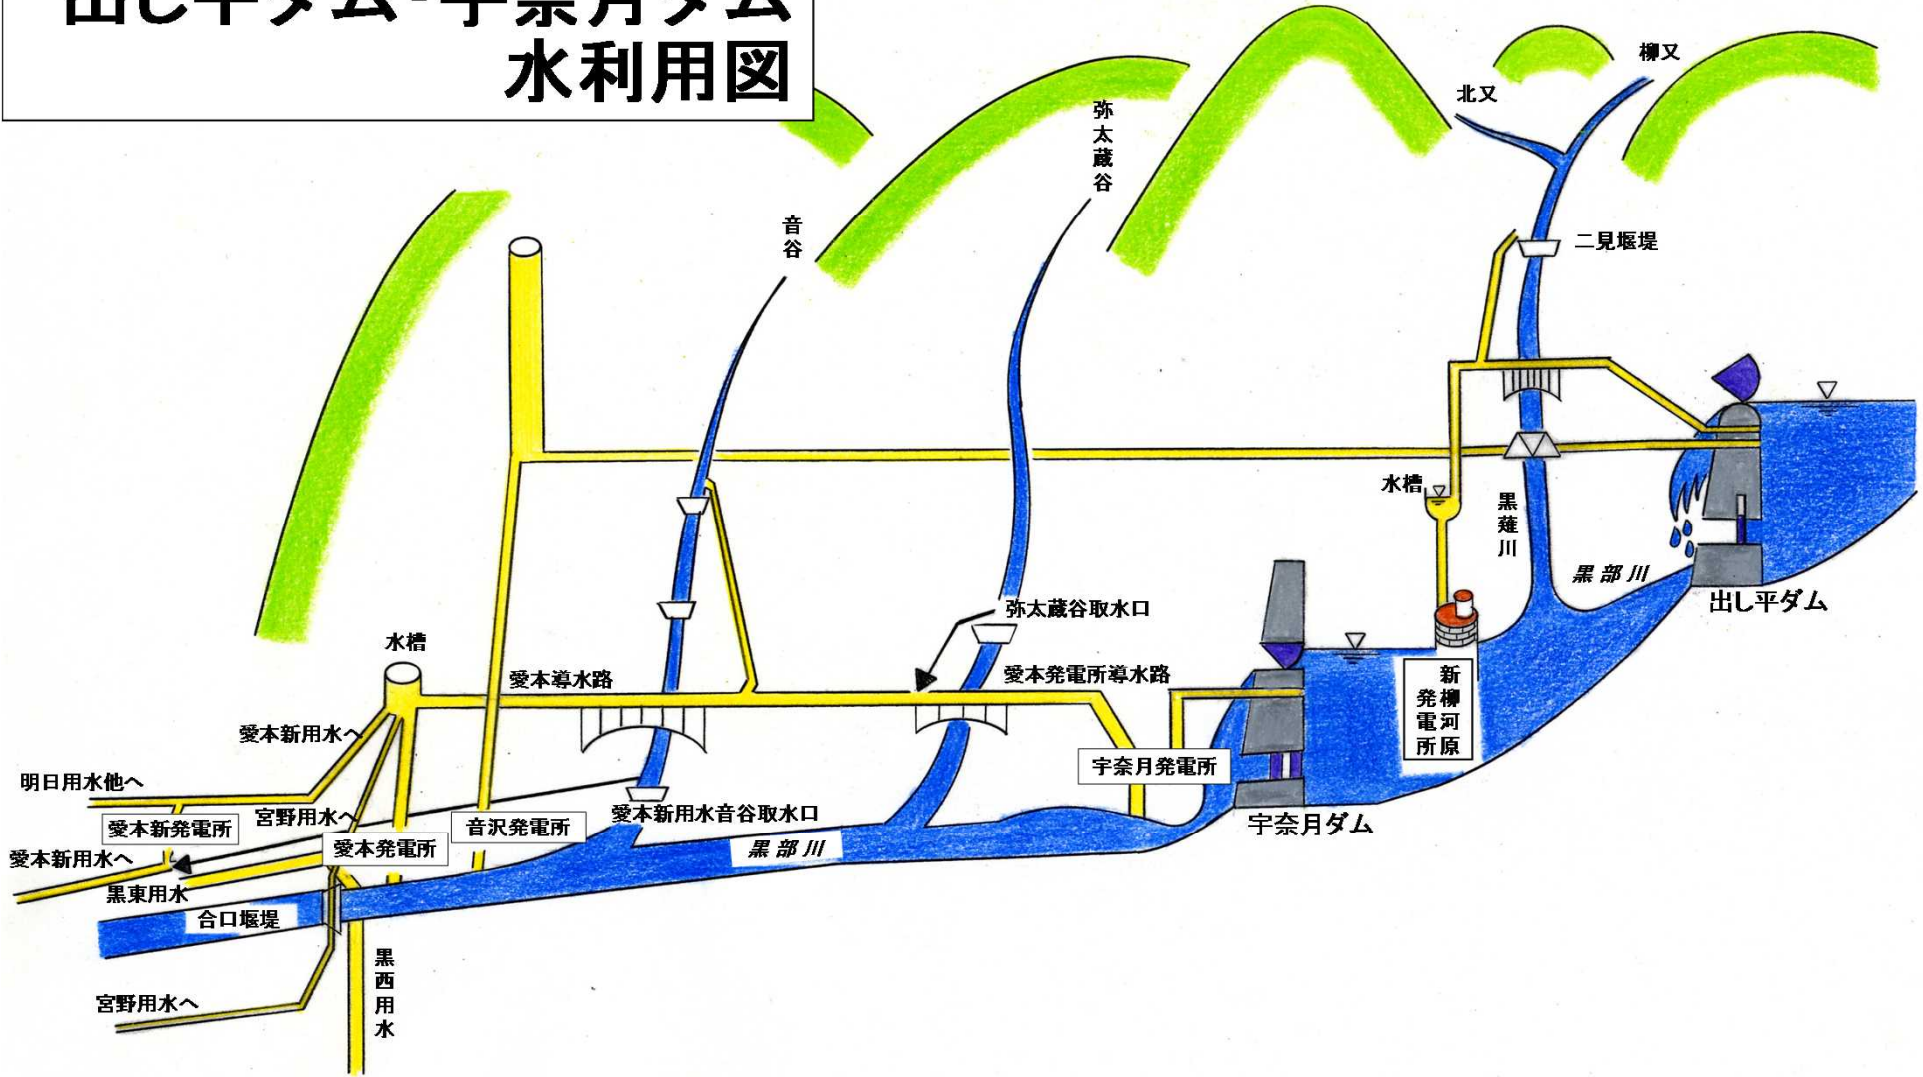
出し平ダム·宇奈月ダム
水利用図

弥太蔵谷

柳又

北又

音谷

二見堰堤

水槽

黒薙川

黒部川

出し平ダム

弥太蔵谷取水口

水槽

愛本導水路

愛本発電所導水路

新柳河原発電所

愛本新用水へ

宇奈月発電所

明日用水他へ

宮野用水へ

愛本新用水音谷取水口

宇奈月ダム

愛本新発電所

音沢発電所

愛本発電所

黒部川

愛本新用水へ

黒東用水

合口堰堤

黒西用水

宮野用水へ